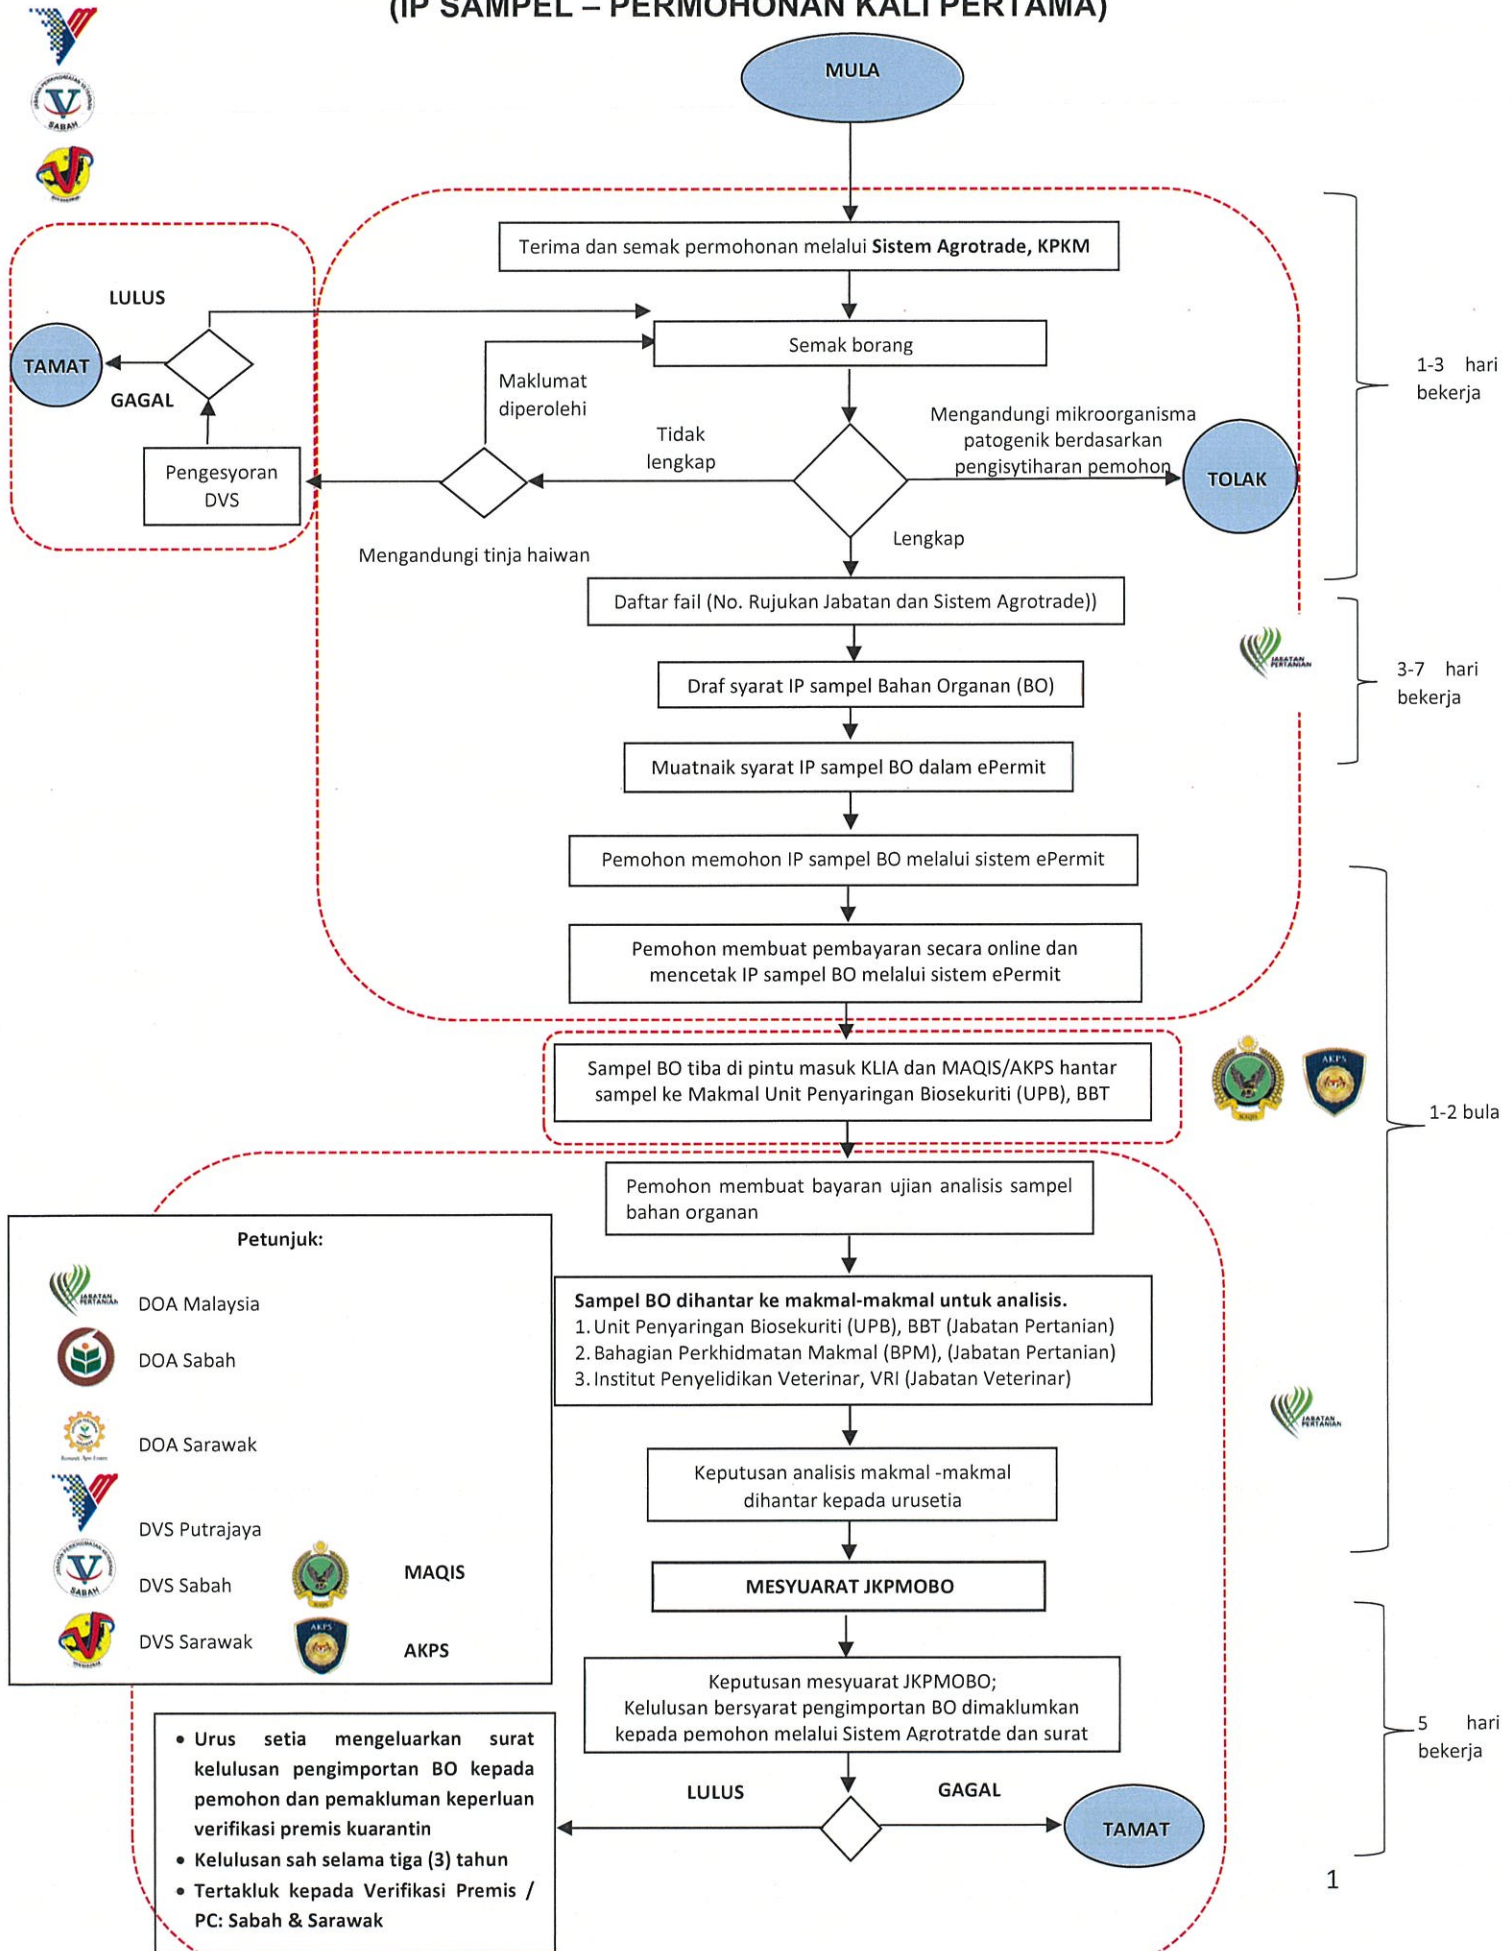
(IP SAMPEL – PERMOHONAN KALI PERTAMA)

MULA

Terima dan semak permohonan melalui **Sistem Agrotrade, KPKM**

LULUS

TAMAT

GAGAL

Pengesyoran DVS

Semak borang

Maklumat diperolehi

Tidak lengkap

Mengandungi mikroorganisma patogenik berdasarkan pengisytiharan pemohon

TOLAK

Lengkap

Mengandungi tinja haiwan

1-3 hari bekerja

Daftar fail (No. Rujukan Jabatan dan Sistem Agrotrade))

Draf syarat IP sampel Bahan Organan (BO)

Muatnaik syarat IP sampel BO dalam ePermit

3-7 hari bekerja

Pemohon memohon IP sampel BO melalui sistem ePermit

Pemohon membuat pembayaran secara online dan mencetak IP sampel BO melalui sistem ePermit

Sampel BO tiba di pintu masuk KLIA dan MAQIS/AKPS hantar sampel ke Makmal Unit Penyaringan Biosekuriti (UPB), BBT

1-2 bula

Pemohon membuat bayaran ujian analisis sampel bahan organan

Petunjuk:

DOA Malaysia

DOA Sabah

DOA Sarawak

DVS Putrajaya

DVS Sabah

MAQIS

DVS Sarawak

AKPS

**Sampel BO dihantar ke makmal-makmal untuk analisis.**
1. Unit Penyaringan Biosekuriti (UPB), BBT (Jabatan Pertanian)
2. Bahagian Perkhidmatan Makmal (BPM), (Jabatan Pertanian)
3. Institut Penyelidikan Veterinar, VRI (Jabatan Veterinar)

Keputusan analisis makmal -makmal dihantar kepada urusetia

MESYUARAT JKPMOBO

Keputusan mesyuarat JKPMOBO;
Kelulusan bersyarat pengimportan BO dimaklumkan kepada pemohon melalui Sistem Agrotratde dan surat

5 hari bekerja

LULUS

GAGAL

TAMAT

- Urus setia mengeluarkan surat kelulusan pengimportan BO kepada pemohon dan pemakluman keperluan verifikasi premis kuarantin
- Kelulusan sah selama tiga (3) tahun
- Tertakluk kepada Verifikasi Premis / PC: Sabah & Sarawak

1